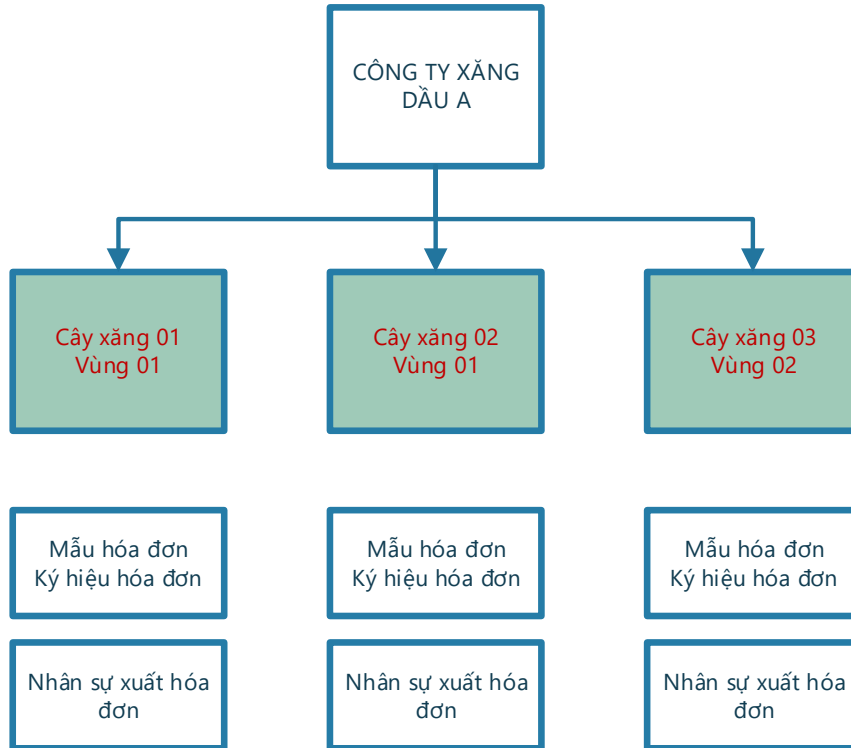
CÔNG TY XĂNG DẦU A

Cây xăng 01 Vùng 01

Cây xăng 02 Vùng 01

Cây xăng 03 Vùng 02

Mẫu hóa đơn Ký hiệu hóa đơn

Mẫu hóa đơn Ký hiệu hóa đơn

Mẫu hóa đơn Ký hiệu hóa đơn

Nhân sự xuất hóa đơn

Nhân sự xuất hóa đơn

Nhân sự xuất hóa đơn